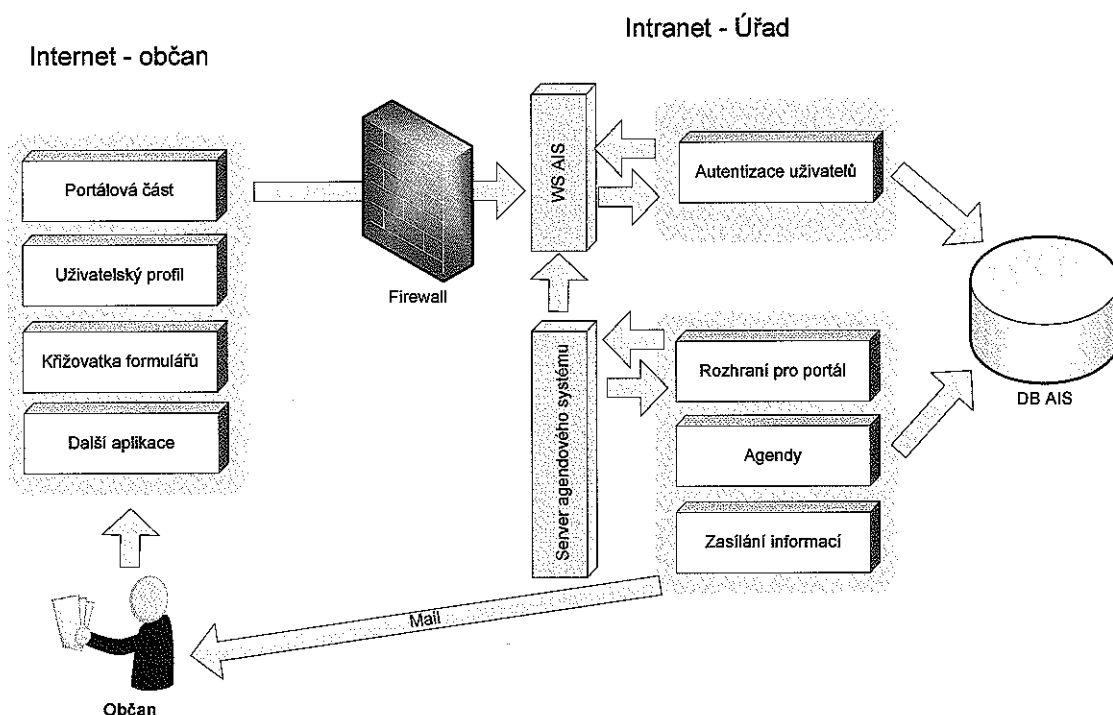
Intranet - Úřad

Internet - občan

Portálová část

Uživatelský profil

Křižovatka formulářů

Další aplikace

Firewall

WS AIS

Autentizace uživatelů

DB AIS

Server agendového systému

Rozhraní pro portál

Agendy

Zasílání informací

Mail

Občan